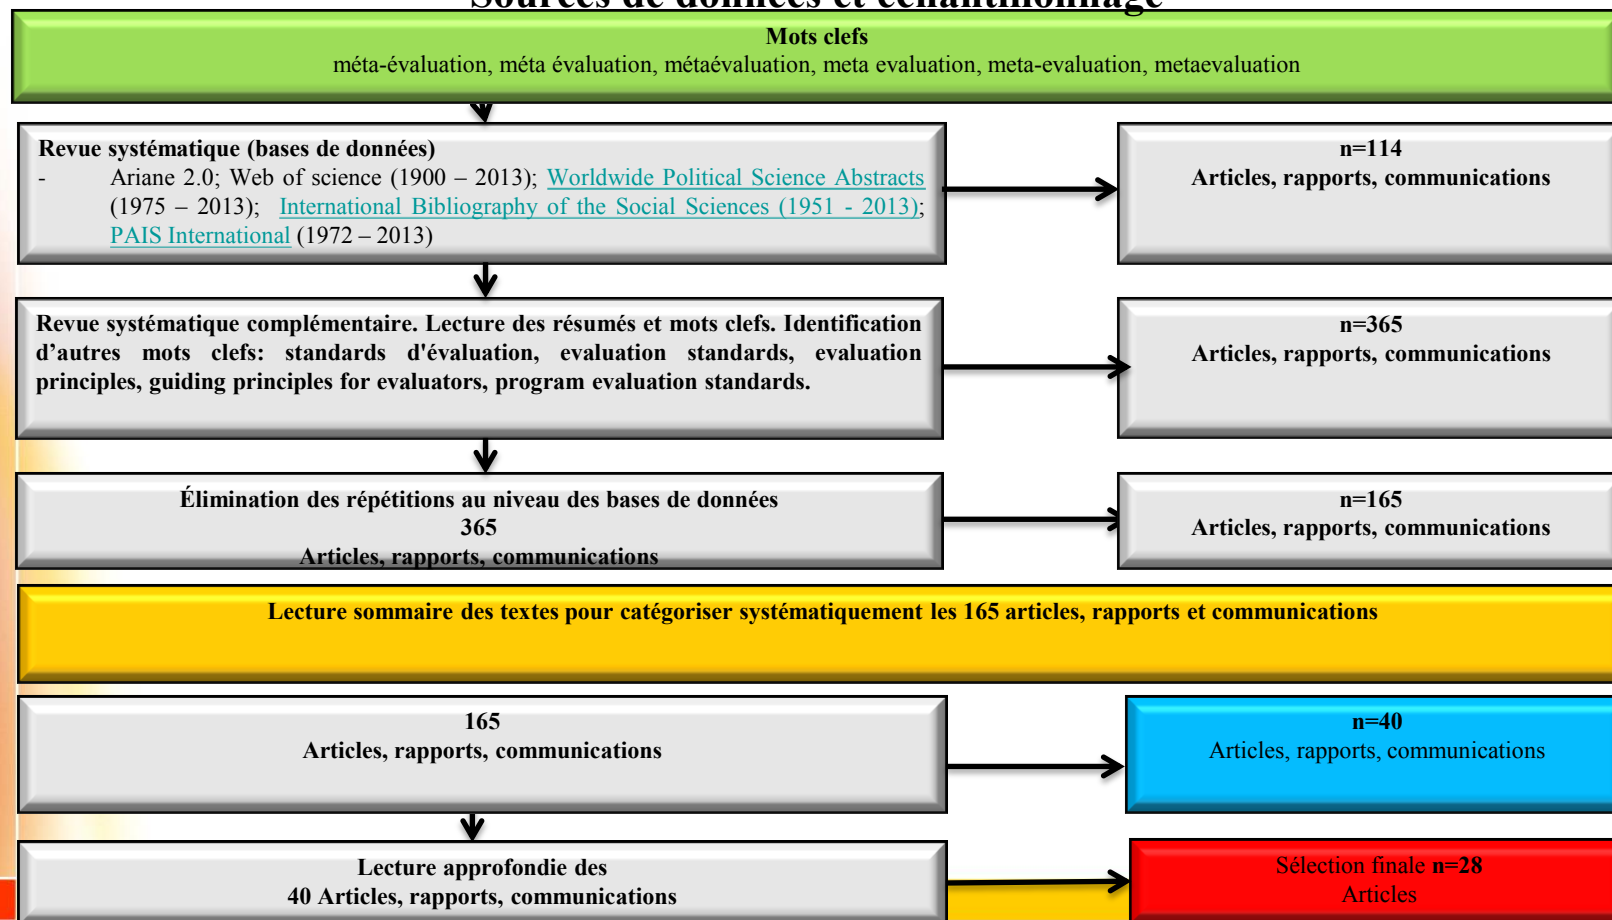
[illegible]

Mots clefs
méta-évaluation, méta évaluation, métaévaluation, meta evaluation, meta-evaluation, metaevaluation

Revue systématique (bases de données)
- Ariane 2.0; Web of science (1900 – 2013); Worldwide Political Science Abstracts (1975 – 2013); International Bibliography of the Social Sciences (1951 - 2013); PAIS International (1972 – 2013)

n=114
Articles, rapports, communications

Revue systématique complémentaire. Lecture des résumés et mots clefs. Identification d'autres mots clefs: standards d'évaluation, evaluation standards, evaluation principles, guiding principles for evaluators, program evaluation standards.

n=365
Articles, rapports, communications

Élimination des répétitions au niveau des bases de données
365
Articles, rapports, communications

n=165
Articles, rapports, communications

Lecture sommaire des textes pour catégoriser systématiquement les 165 articles, rapports et communications

165
Articles, rapports, communications

n=40
Articles, rapports, communications

Lecture approfondie des
40 Articles, rapports, communications

Sélection finale n=28
Articles